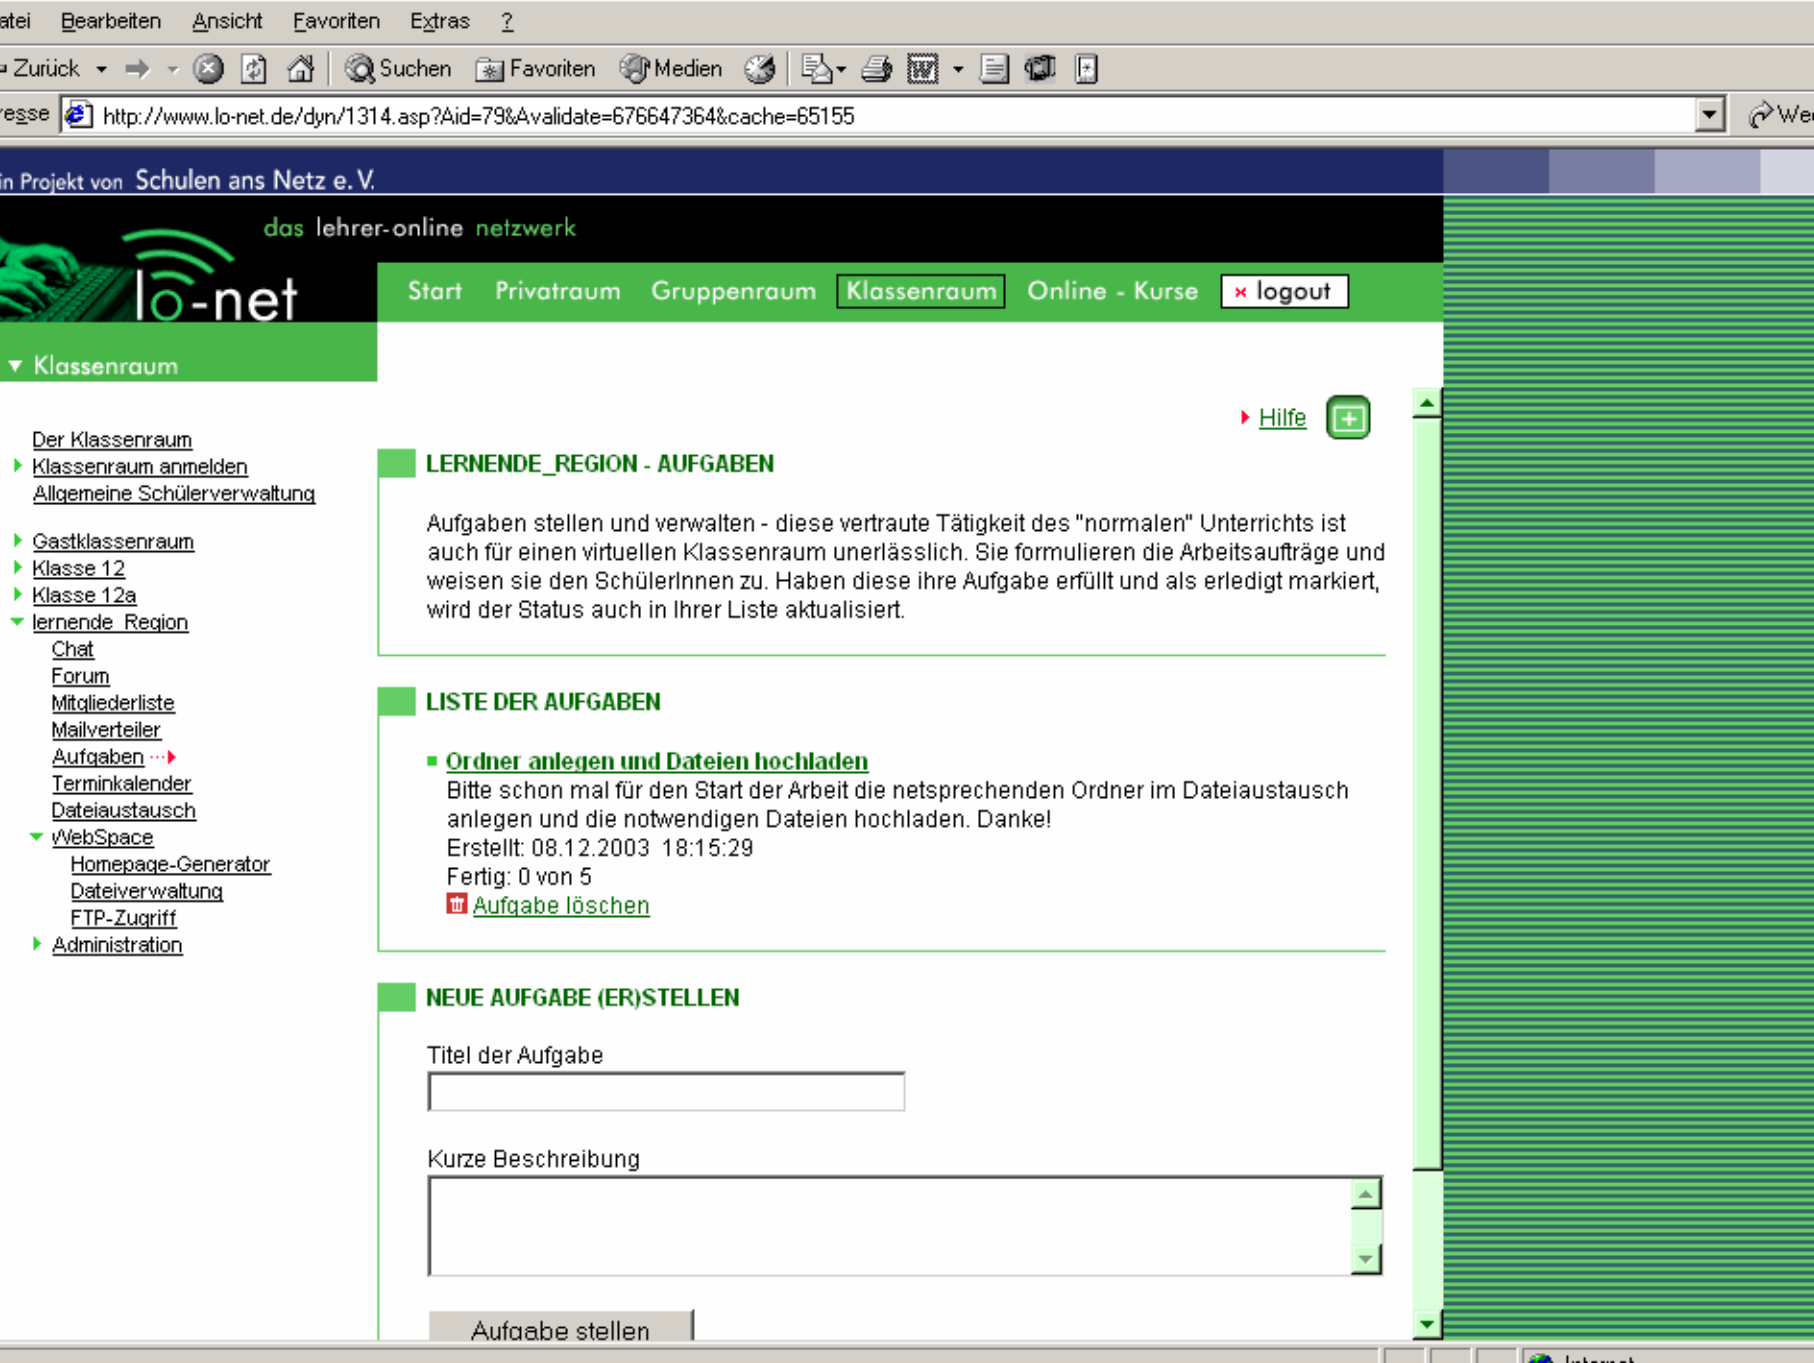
atei Bearbeiten Ansicht Favoriten Extras ?

Zurück Suchen Favoriten Medien

esse http://www.lo-net.de/dyn/1314.asp?Aid=79&Avalidate=676647364&cache=65155 We

in Projekt von Schulen ans Netz e. V.

das lehrer-online netzwerk

lo-net

Start Privatraum Gruppenraum Klassenraum Online - Kurse × logout

Klassenraum

Der Klassenraum
Klassenraum anmelden
Allgemeine Schülerverwaltung

Gastklassenraum
Klasse 12
Klasse 12a
lernende_Region
Chat
Forum
Mitgliederliste
Mailverteiler
Aufgaben
Terminkalender
Dateiaustausch
WebSpace
Homepage-Generator
Dateiverwaltung
FTP-Zugriff
Administration

Hilfe

LERNENDE_REGION - AUFGABEN

Aufgaben stellen und verwalten - diese vertraute Tätigkeit des "normalen" Unterrichts ist auch für einen virtuellen Klassenraum unerlässlich. Sie formulieren die Arbeitsaufträge und weisen sie den SchülerInnen zu. Haben diese ihre Aufgabe erfüllt und als erledigt markiert, wird der Status auch in Ihrer Liste aktualisiert.

LISTE DER AUFGABEN

Ordner anlegen und Dateien hochladen
Bitte schon mal für den Start der Arbeit die netsprechenden Ordner im Dateiaustausch anlegen und die notwendigen Dateien hochladen. Danke!
Erstellt: 08.12.2003 18:15:29
Fertig: 0 von 5
Aufgabe löschen

NEUE AUFGABE (ER)STELLEN

Titel der Aufgabe

Kurze Beschreibung

Aufgabe stellen

Internet